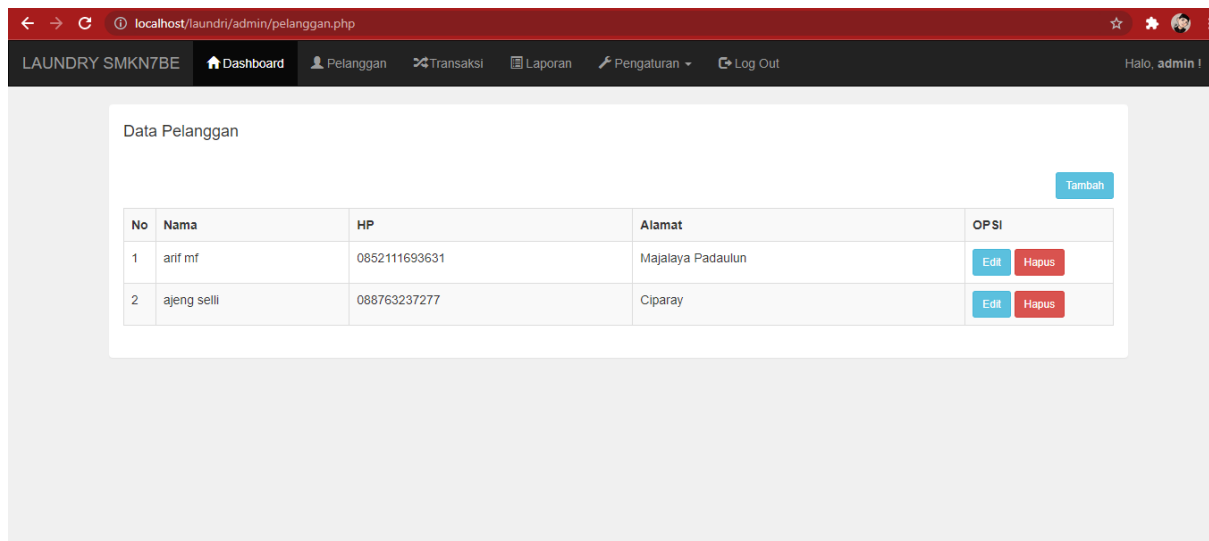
localhost/laundri/admin/pelanggan.php

LAUNDRY SMKN7BE Dashboard Pelanggan Transaksi Laporan Pengaturan Log Out Halo, admin !

Data Pelanggan

Tambah

| No | Nama | HP | Alamat | OPSI |
|---|---|---|---|---|
| 1 | arif mf | 0852111693631 | Majalaya Padaulun | Edit Hapus |
| 2 | ajeng selli | 088763237277 | Ciparay | Edit Hapus |